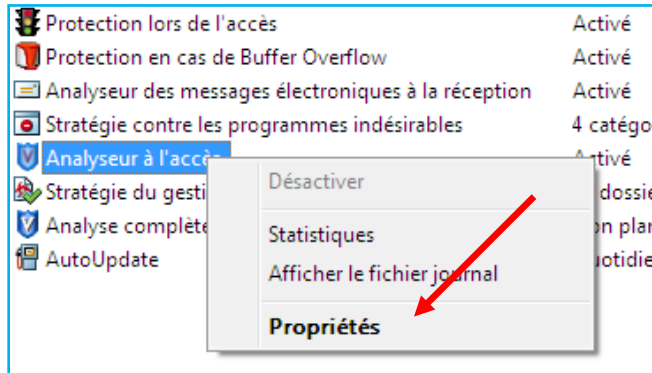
Protection lors de l'accès | Activé
Protection en cas de Buffer Overflow | Activé
Analyseur des messages électroniques à la réception | Activé
Stratégie contre les programmes indésirables | 4 catég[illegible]
Analyseur à l'accès | Activé
Stratégie du gesti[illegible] | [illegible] dossie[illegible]
Analyse complète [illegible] | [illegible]on plan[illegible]
AutoUpdate | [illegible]uotidie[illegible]

Désactiver
Statistiques
Afficher le fichier journal
Propriétés